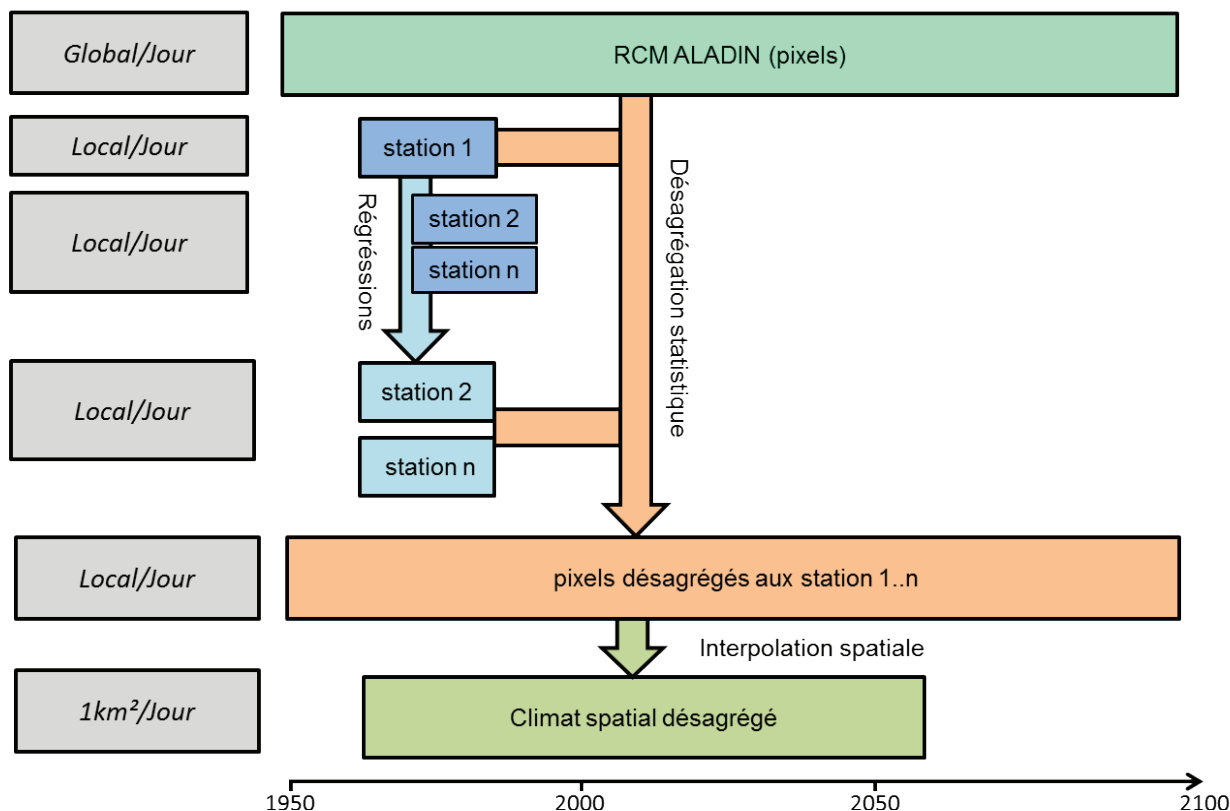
Global/Jour

RCM ALADIN (pixels)

Local/Jour

station 1

Local/Jour

Régréssions

station 2

station n

Désagrégation statistique

Local/Jour

station 2

station n

Local/Jour

pixels désagrégés aux station 1..n

Interpolation spatiale

1km²/Jour

Climat spatial désagrégé

1950 2000 2050 2100